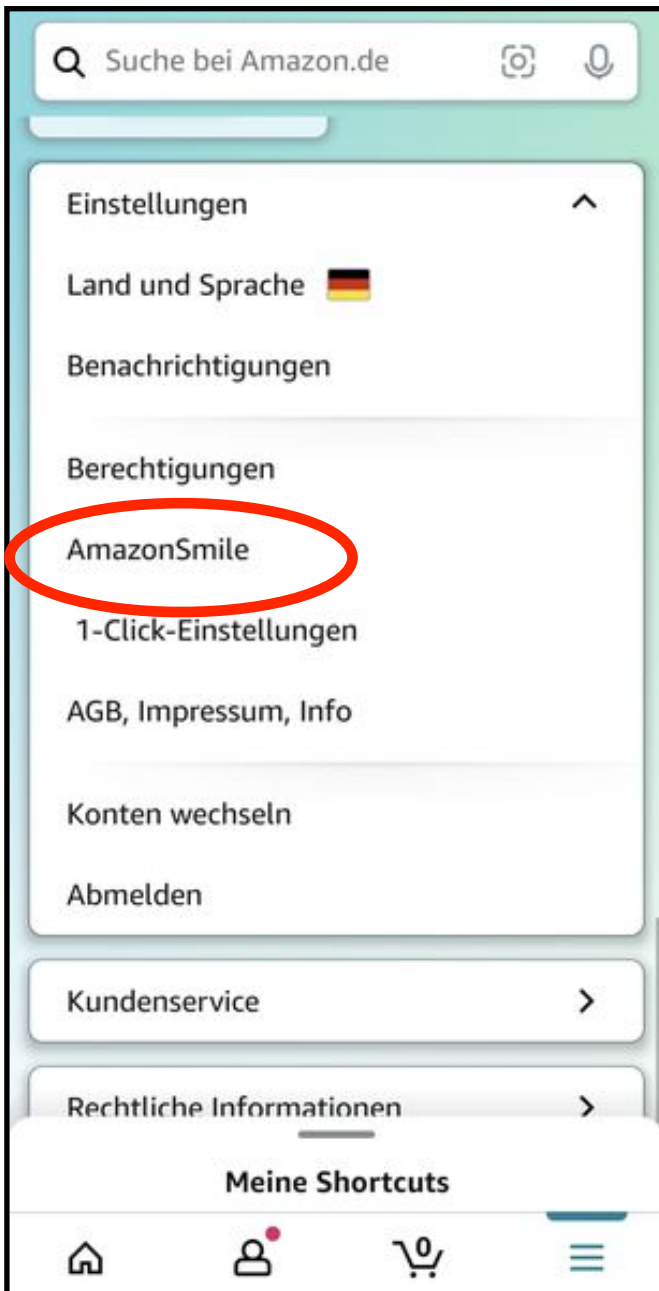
Suche bei Amazon.de

Einstellungen

Land und Sprache

Benachrichtigungen

Berechtigungen

AmazonSmile

1-Click-Einstellungen

AGB, Impressum, Info

Konten wechseln

Abmelden

Kundenservice

Rechtliche Informationen

Meine Shortcuts

0